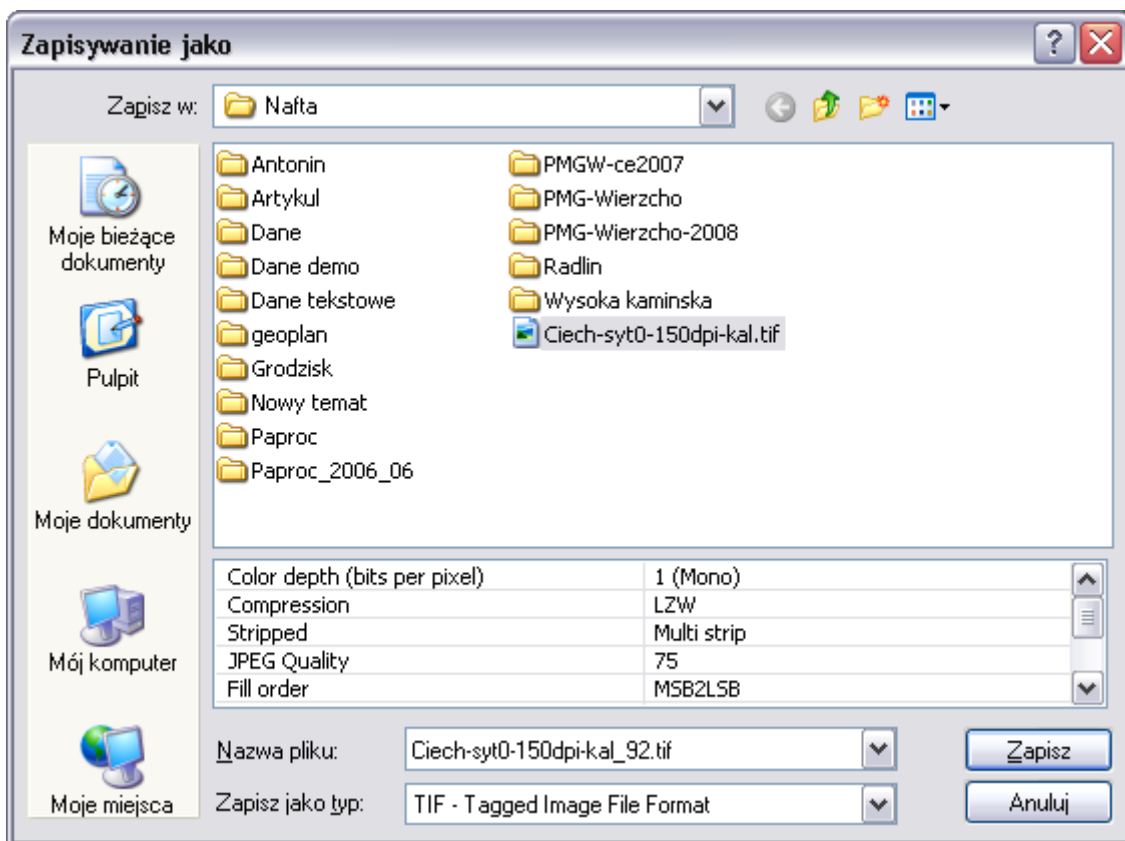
Zapisywanie jako

Zapisz w: Nafta

Moje bieżące dokumenty

Pulpit

Moje dokumenty

Mój komputer

Moje miejsca

Antonin
Artykul
Dane
Dane demo
Dane tekstowe
geoplan
Grodzisk
Nowy temat
Paproc
Paproc_2006_06

PMGW-ce2007
PMG-Wierzcho
PMG-Wierzcho-2008
Radlin
Wysoka kaminska
Ciech-syt0-150dpi-kal.tif

| | |
|---|---|
| Color depth (bits per pixel) | 1 (Mono) |
| Compression | LZW |
| Stripped | Multi strip |
| JPEG Quality | 75 |
| Fill order | MSB2LSB |

Nazwa pliku: Ciech-syt0-150dpi-kal_92.tif

Zapisz jako typ: TIF - Tagged Image File Format

Zapisz

Anuluj